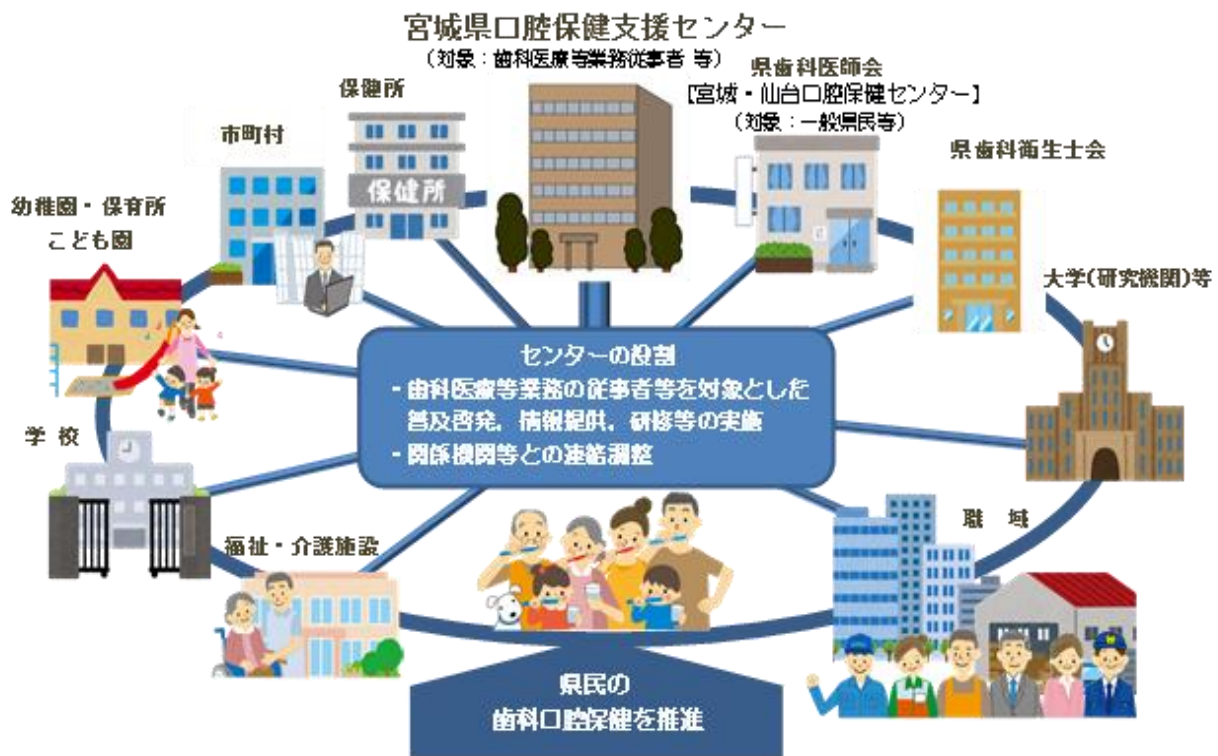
宮城県口腔保健支援センター
（対象：歯科医療等業務従事者 等）

県歯科医師会
【宮城・仙台口腔保健センター】
（対象：一般県民等）

保健所

市町村

県歯科衛生士会

幼稚園・保育所
こども園

大学（研究機関）等

保健所

センターの役割
・歯科医療等業務の従事者等を対象とした普及啓発，情報提供，研修等の実施
・関係機関等との連絡調整

学 校

職 域

福祉・介護施設

県民の
歯科口腔保健を推進